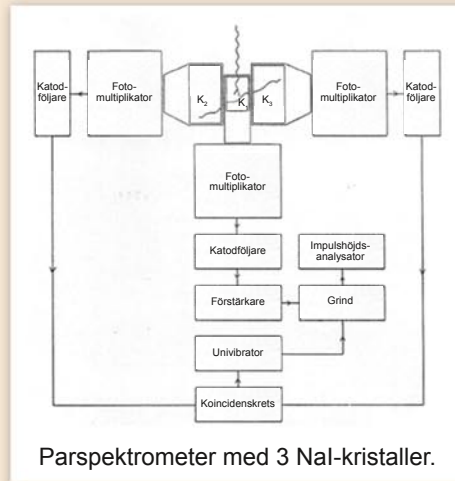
Katodföljare

Fotomultiplikator

$K_2$

$K_1$

$K_3$

Fotomultiplikator

Katodföljare

Fotomultiplikator

Katodföljare

Impulshöjdsanalysator

Förstärkare

Grind

Univibrator

Koincidenskrets

Parspektrometer med 3 NaI-kristaller.